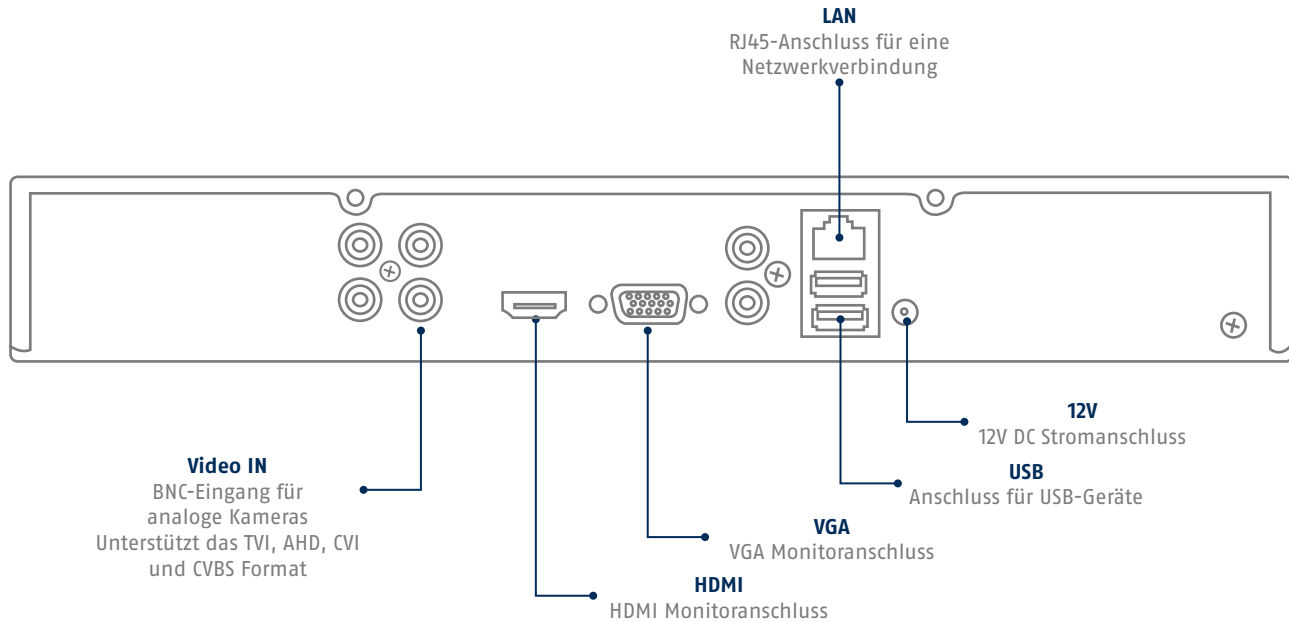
LAN
RJ45-Anschluss für eine Netzwerkverbindung

12V
12V DC Stromanschluss

Video IN
BNC-Eingang für analoge Kameras Unterstützt das TVI, AHD, CVI und CVBS Format

USB
Anschluss für USB-Geräte

VGA
VGA Monitoranschluss

HDMI
HDMI Monitoranschluss